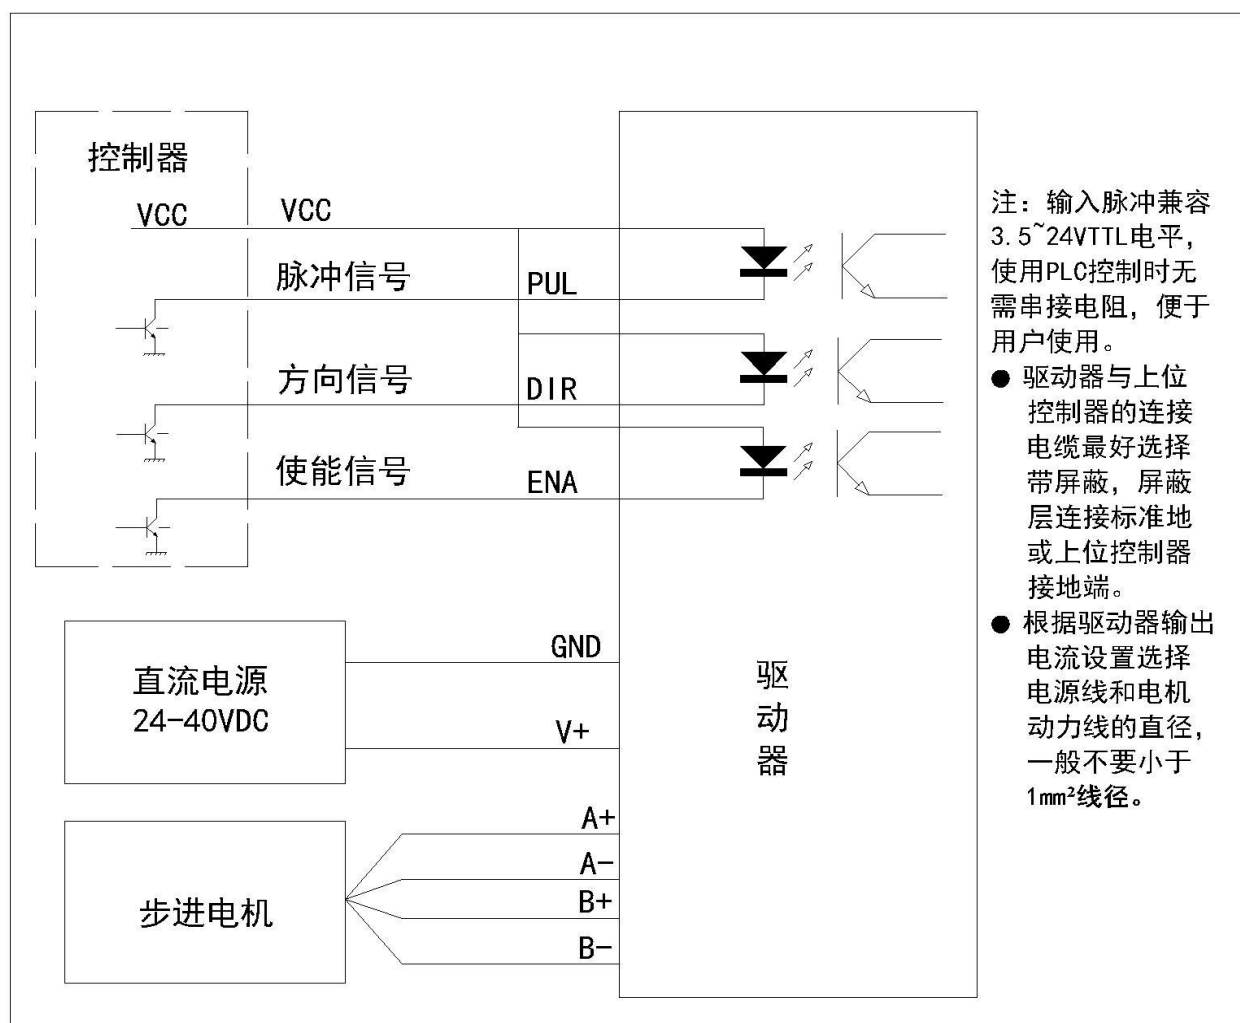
控制器

VCC

VCC

脉冲信号

PUL

方向信号

DIR

使能信号

ENA

注：输入脉冲兼容3.5~24VTTL电平，使用PLC控制时无需串接电阻，便于用户使用。

● 驱动器与上位控制器的连接电缆最好选择带屏蔽，屏蔽层连接标准地或上位控制器接地端。

● 根据驱动器输出电流设置选择电源线和电机动力线的直径，一般不要小于1mm²线径。

直流电源
24-40VDC

GND

V+

驱
动
器

步进电机

A+

A-

B+

B-